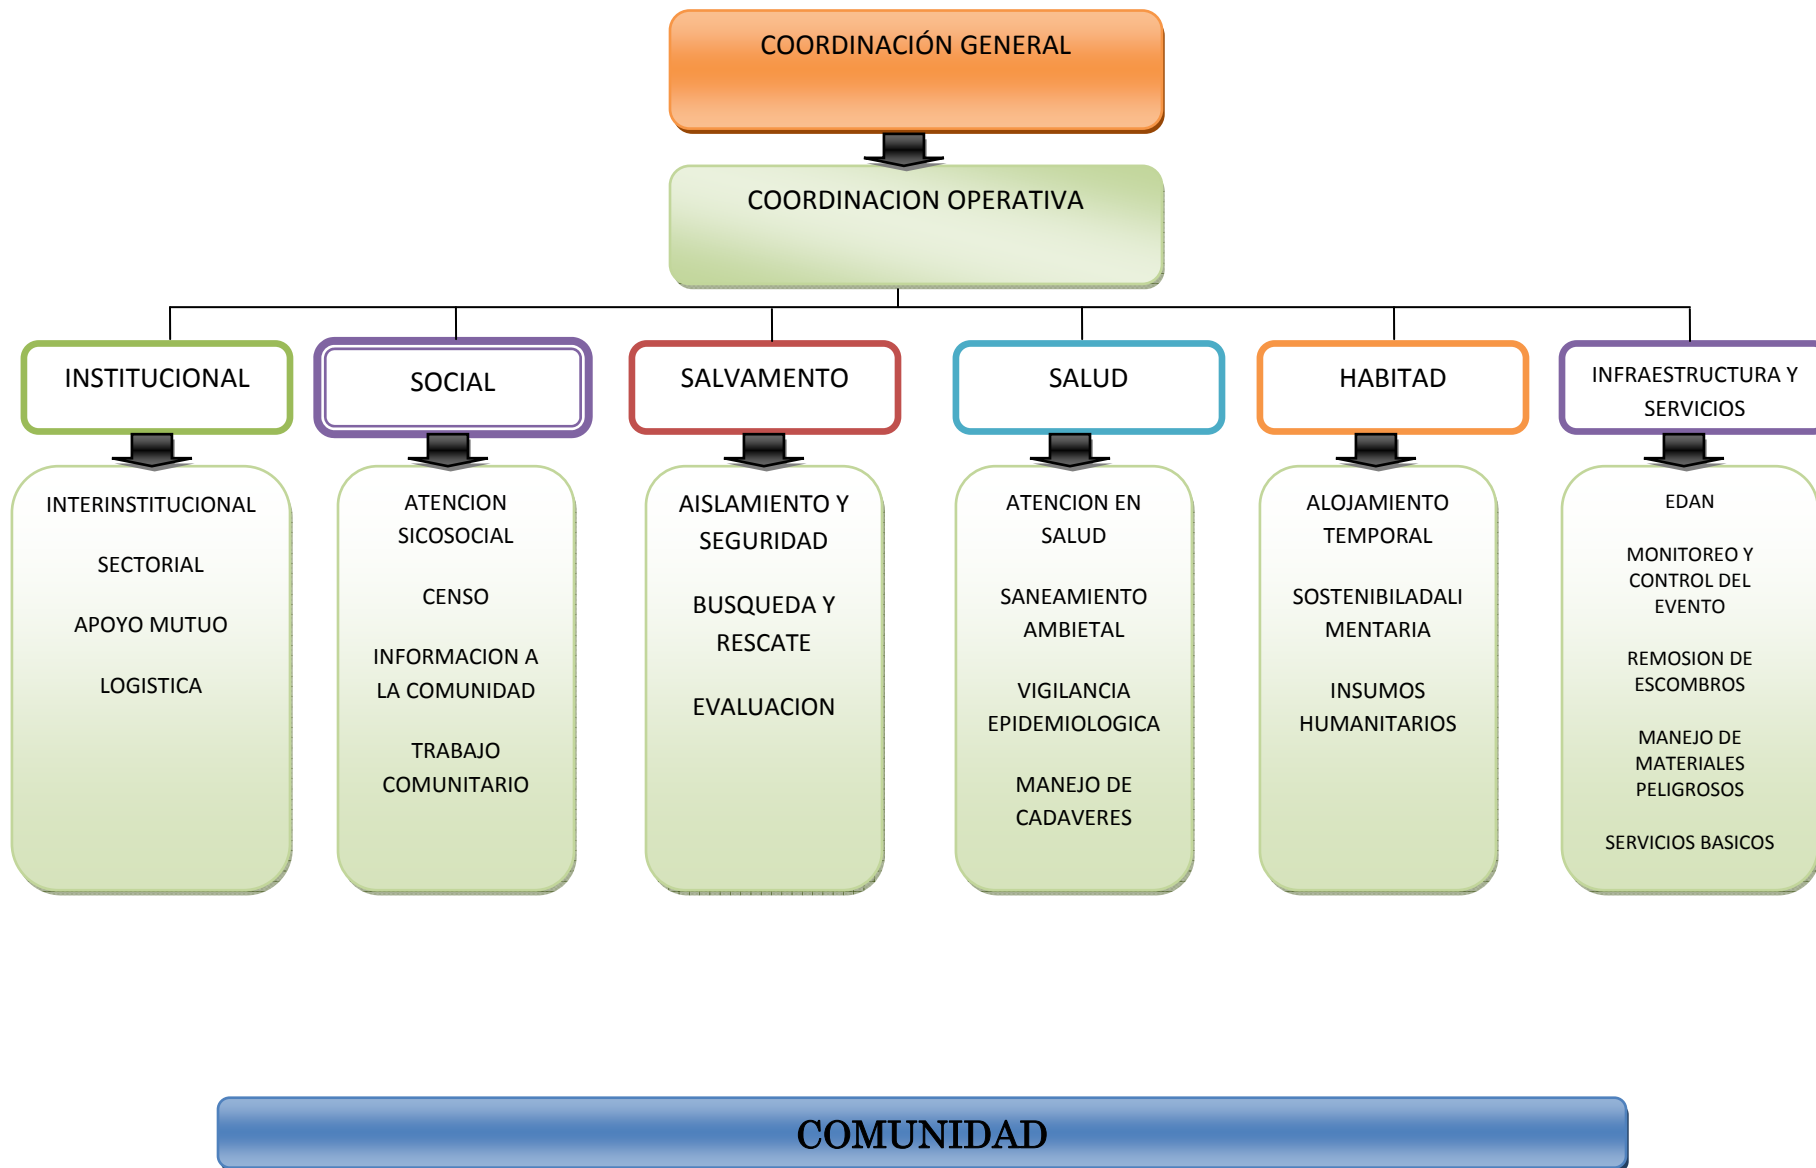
COORDINACIÓN GENERAL

COORDINACION OPERATIVA

INSTITUCIONAL

INTERINSTITUCIONAL

SECTORIAL

APOYO MUTUO

LOGISTICA

SOCIAL

ATENCION SICOSOCIAL

CENSO

INFORMACION A LA COMUNIDAD

TRABAJO COMUNITARIO

SALVAMENTO

AISLAMIENTO Y SEGURIDAD

BUSQUEDA Y RESCATE

EVALUACION

SALUD

ATENCION EN SALUD

SANEAMIENTO AMBIETAL

VIGILANCIA EPIDEMIOLOGICA

MANEJO DE CADAVERES

HABITAD

ALOJAMIENTO TEMPORAL

SOSTENIBILADALI MENTARIA

INSUMOS HUMANITARIOS

INFRAESTRUCTURA Y SERVICIOS

EDAN

MONITOREO Y CONTROL DEL EVENTO

REMOSION DE ESCOMBROS

MANEJO DE MATERIALES PELIGROSOS

SERVICIOS BASICOS

COMUNIDAD